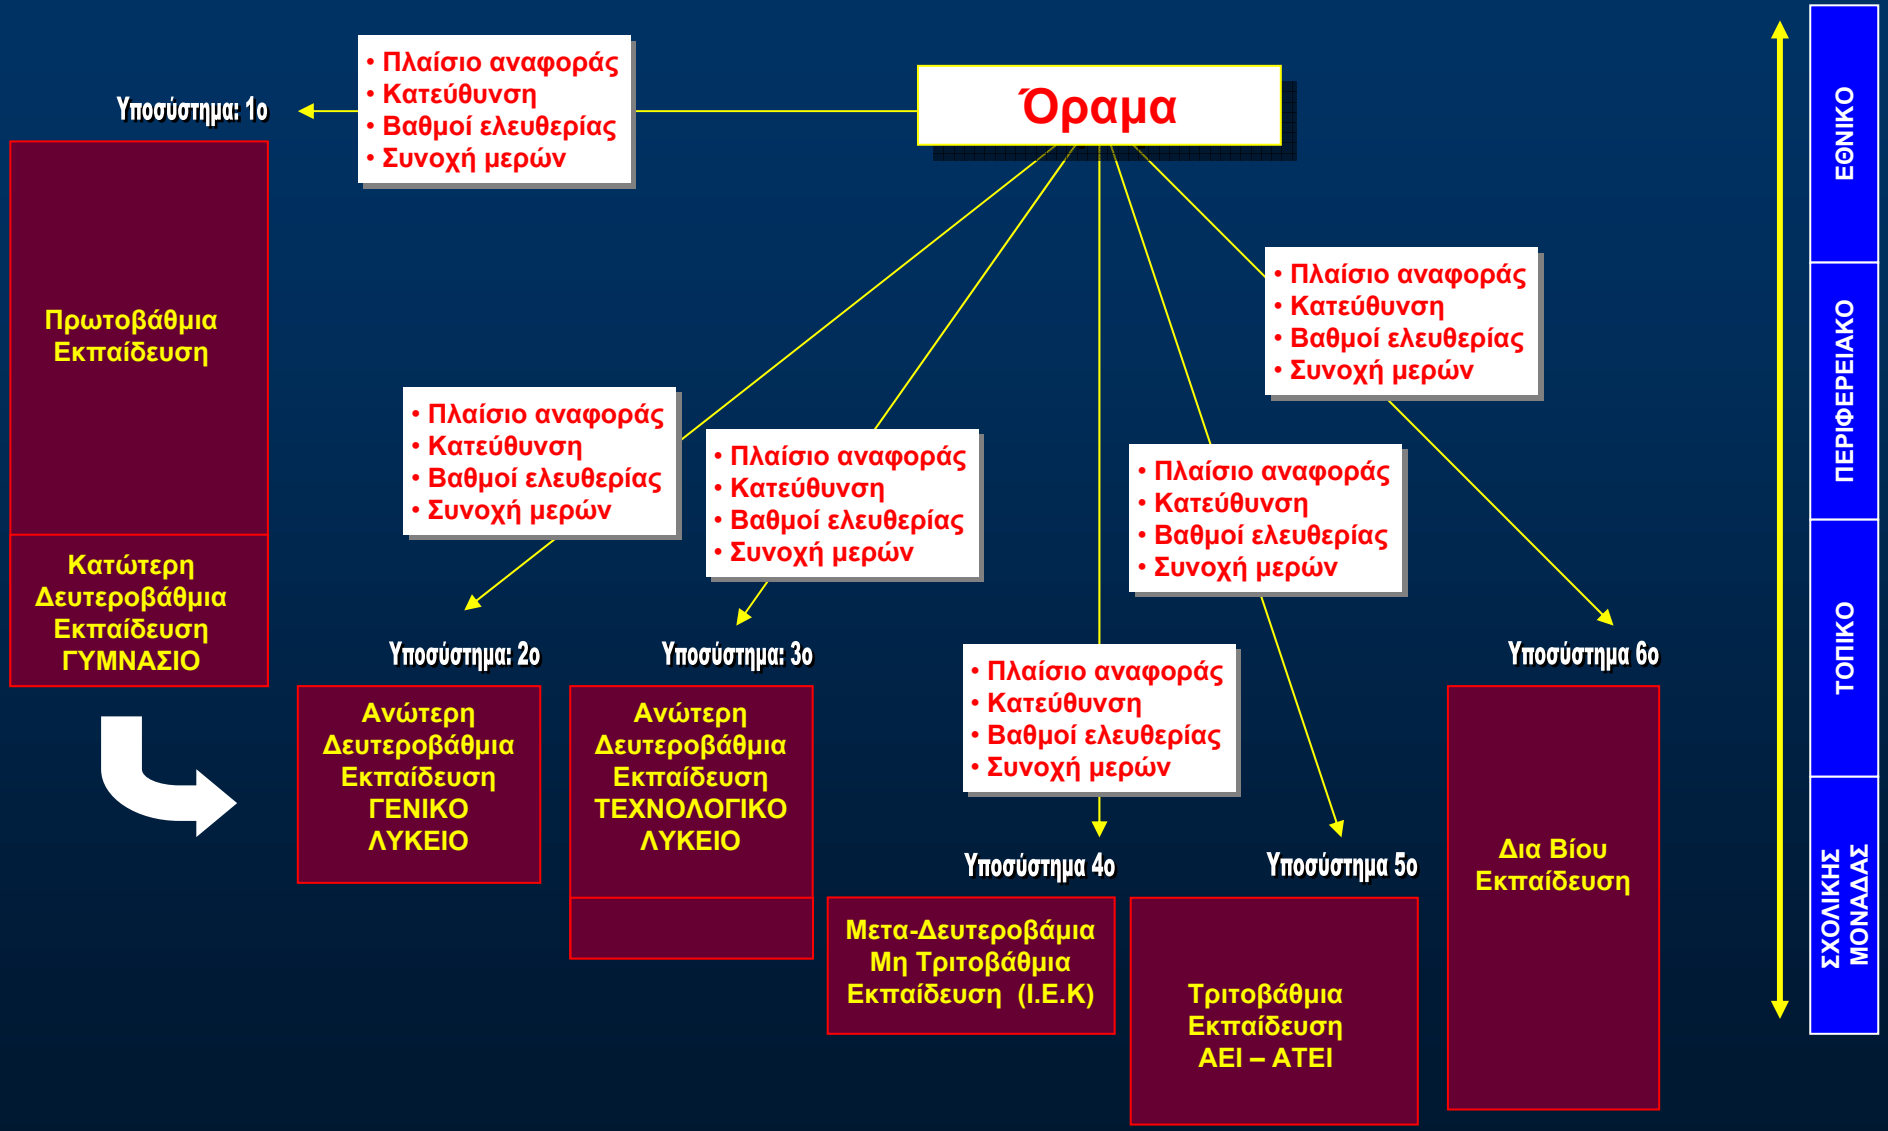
Όραμα

• Πλαίσιο αναφοράς
• Κατεύθυνση
• Βαθμοί ελευθερίας
• Συνοχή μερών

Υποσύστημα: 1ο

Πρωτοβάθμια Εκπαίδευση

Κατώτερη Δευτεροβάθμια Εκπαίδευση ΓΥΜΝΑΣΙΟ

• Πλαίσιο αναφοράς
• Κατεύθυνση
• Βαθμοί ελευθερίας
• Συνοχή μερών

Υποσύστημα: 2ο

Ανώτερη Δευτεροβάθμια Εκπαίδευση ΓΕΝΙΚΟ ΛΥΚΕΙΟ

• Πλαίσιο αναφοράς
• Κατεύθυνση
• Βαθμοί ελευθερίας
• Συνοχή μερών

Υποσύστημα: 3ο

Ανώτερη Δευτεροβάθμια Εκπαίδευση ΤΕΧΝΟΛΟΓΙΚΟ ΛΥΚΕΙΟ

• Πλαίσιο αναφοράς
• Κατεύθυνση
• Βαθμοί ελευθερίας
• Συνοχή μερών

Υποσύστημα 4ο

Μετα-Δευτεροβάμια Μη Τριτοβάθμια Εκπαίδευση (Ι.Ε.Κ)

• Πλαίσιο αναφοράς
• Κατεύθυνση
• Βαθμοί ελευθερίας
• Συνοχή μερών

Υποσύστημα 5ο

Τριτοβάθμια Εκπαίδευση ΑΕΙ – ΑΤΕΙ

• Πλαίσιο αναφοράς
• Κατεύθυνση
• Βαθμοί ελευθερίας
• Συνοχή μερών

Υποσύστημα 6ο

Δια Βίου Εκπαίδευση

ΕΘΝΙΚΟ
ΠΕΡΙΦΕΡΕΙΑΚΟ
ΤΟΠΙΚΟ
ΣΧΟΛΙΚΗΣ ΜΟΝΑΔΑΣ